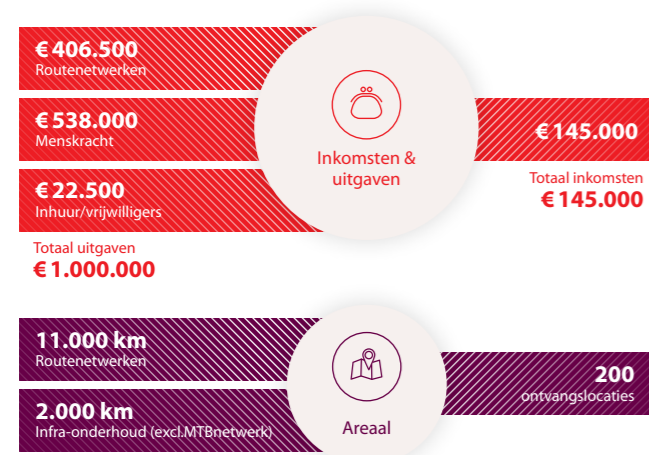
€ 406.500
Routenetwerken

€ 538.000
Menskracht

€ 22.500
Inhuur/vrijwilligers

Totaal uitgaven
€ 1.000.000

Inkomsten & uitgaven

€ 145.000

Totaal inkomsten
€ 145.000

11.000 km
Routenetwerken

2.000 km
Infra-onderhoud (excl.MTBnetwerk)

Areaal

200
ontvangslocaties